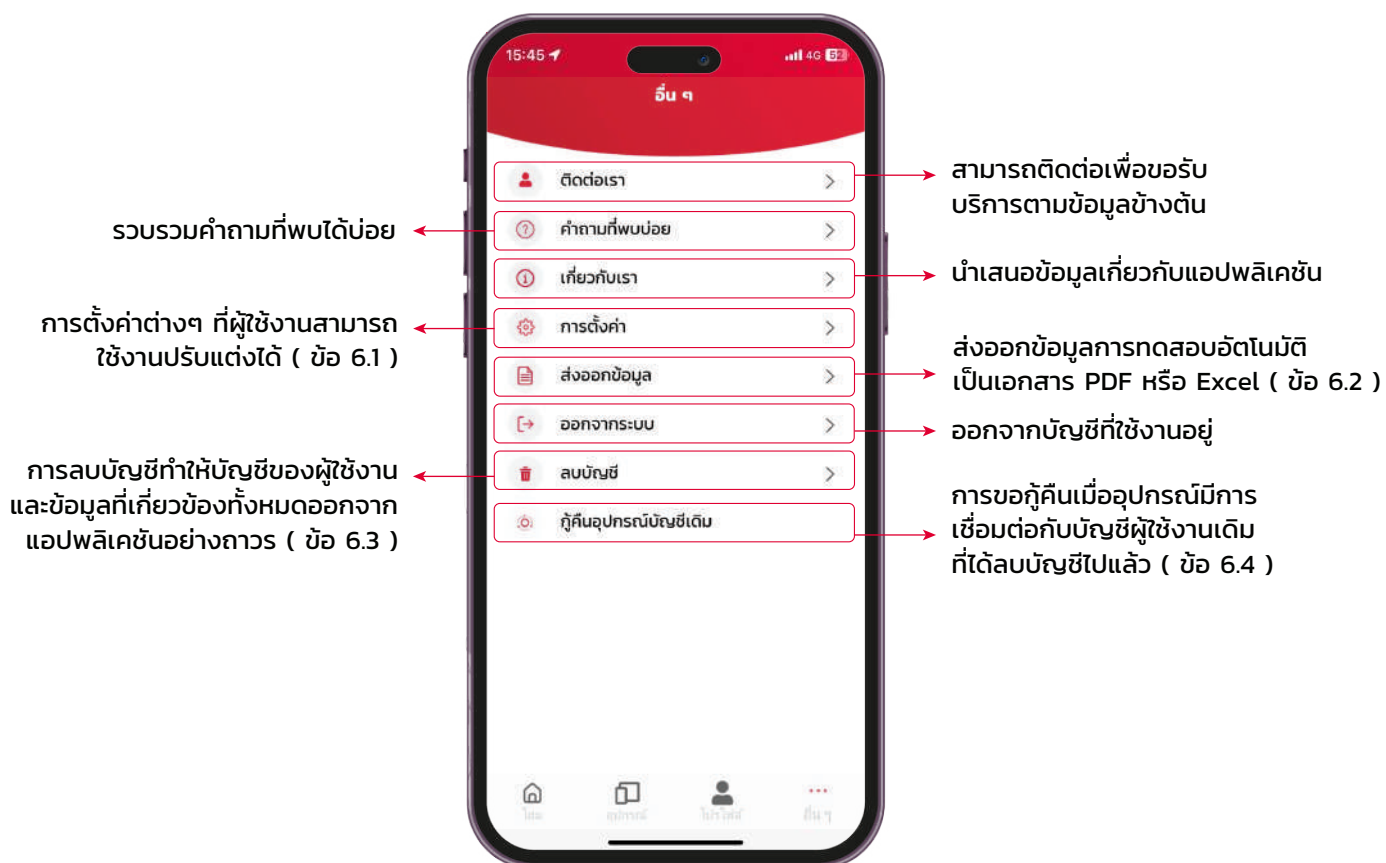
15:45 4G 52

อื่น ๆ

ติดต่อเรา
คำถามที่พบบ่อย
เกี่ยวกับเรา
การตั้งค่า
ส่งออกข้อมูล
ออกจากระบบ
ลบบัญชี
กู้คืนอุปกรณ์บัญชีเดิม

สามารถติดต่อเพื่อขอรับบริการตามข้อมูลข้างต้น

รวบรวมคำถามที่พบได้บ่อย

นำเสนอข้อมูลเกี่ยวกับแอปพลิเคชัน

การตั้งค่าต่างๆ ที่ผู้ใช้งานสามารถใช้งานปรับแต่งได้ ( ข้อ 6.1 )

ส่งออกข้อมูลการทดสอบอัตโนมัติเป็นเอกสาร PDF หรือ Excel ( ข้อ 6.2 )

ออกจากบัญชีที่ใช้งานอยู่

การลบบัญชีทำให้บัญชีของผู้ใช้งานและข้อมูลที่เกี่ยวข้องทั้งหมดออกจากแอปพลิเคชันอย่างถาวร ( ข้อ 6.3 )

การขอกู้คืนเมื่ออุปกรณ์มีการเชื่อมต่อกับบัญชีผู้ใช้งานเดิมที่ได้ลบบัญชีไปแล้ว ( ข้อ 6.4 )

หน้าแรก อุปกรณ์ โปรไฟล์ อื่น ๆ